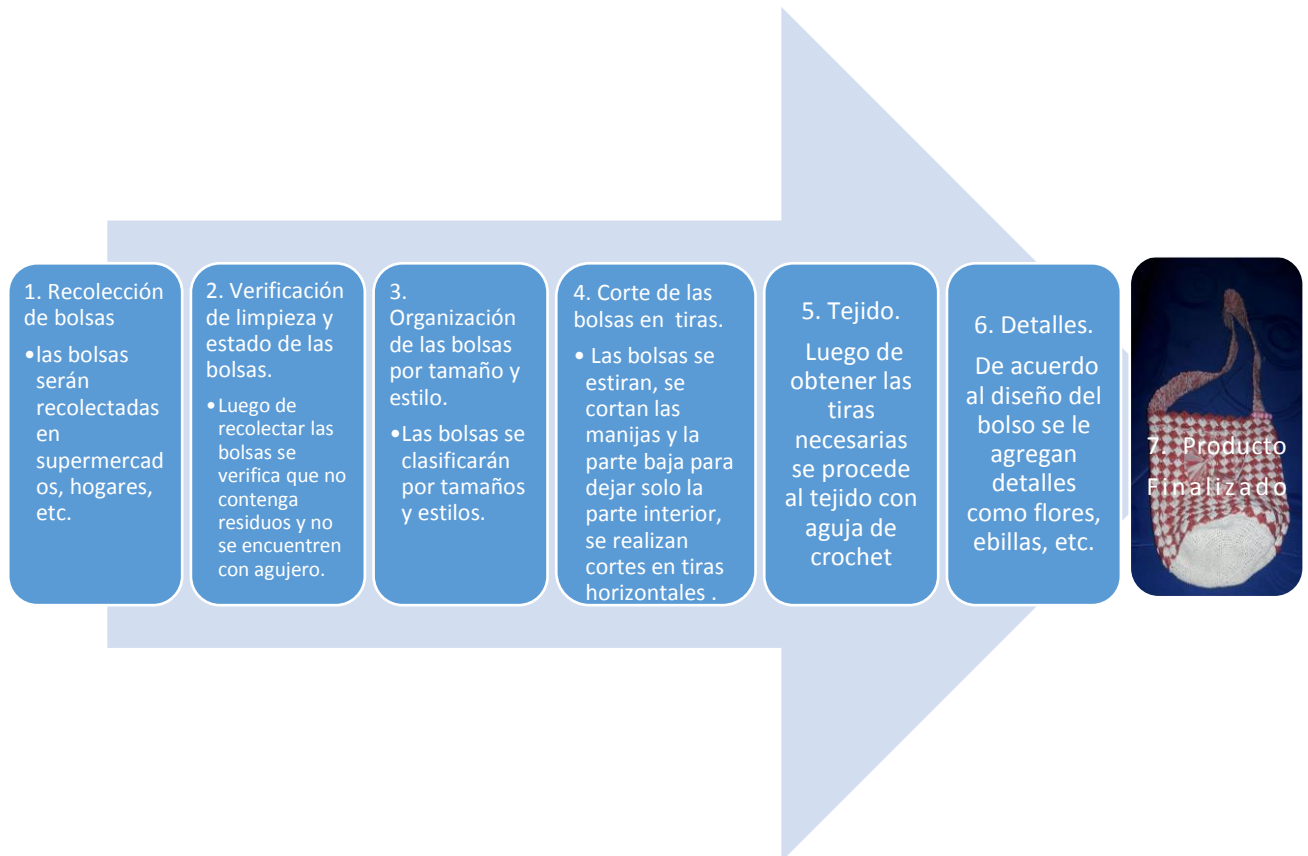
1. Recolección de bolsas

•las bolsas serán recolectadas en supermercados, hogares, etc.

2. Verificación de limpieza y estado de las bolsas.

•Luego de recolectar las bolsas se verifica que no contenga residuos y no se encuentren con agujero.

3. Organización de las bolsas por tamaño y estilo.

•Las bolsas se clasificarán por tamaños y estilos.

4. Corte de las bolsas en tiras.

• Las bolsas se estiran, se cortan las manijas y la parte baja para dejar solo la parte interior, se realizan cortes en tiras horizontales .

5. Tejido.

Luego de obtener las tiras necesarias se procede al tejido con aguja de crochet

6. Detalles.

De acuerdo al diseño del bolso se le agregan detalles como flores, ebillas, etc.

7. Producto Finalizado